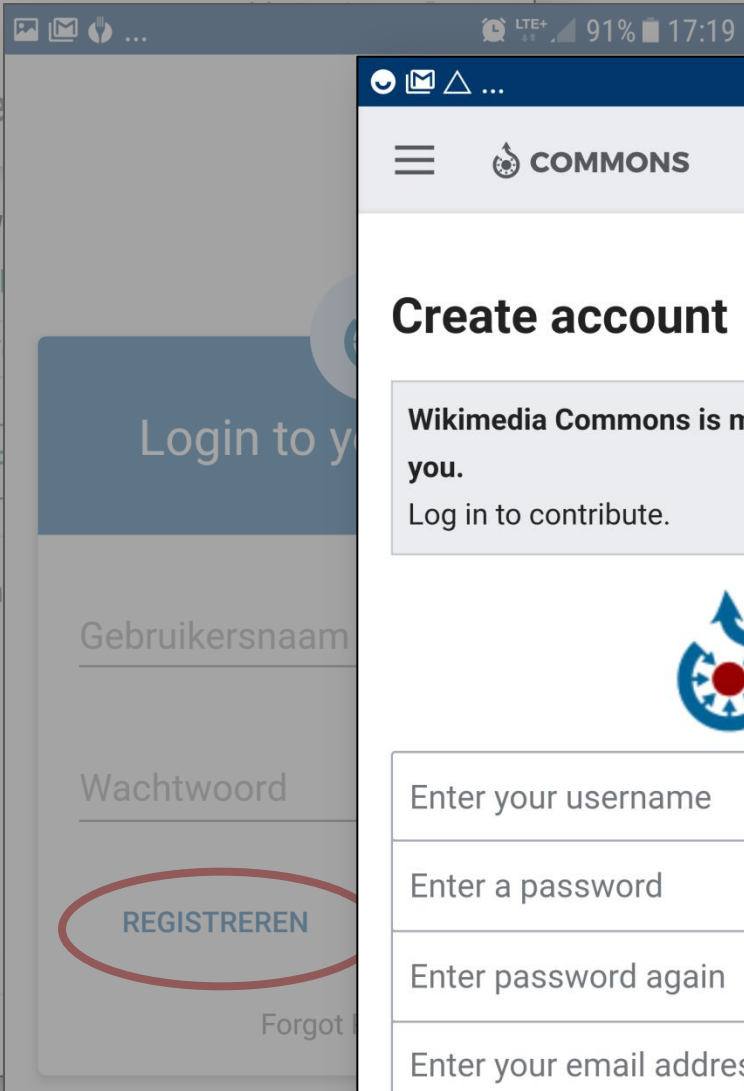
... LTE+ 91% 17:19

Login to y

Gebruikersnaam

Wachtwoord

REGISTREREN

Forgot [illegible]

...

COMMONS

Create account

Wikimedia Commons is m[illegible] you.
Log in to contribute.

Enter your username

Enter a password

Enter password again

Enter your email addres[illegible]